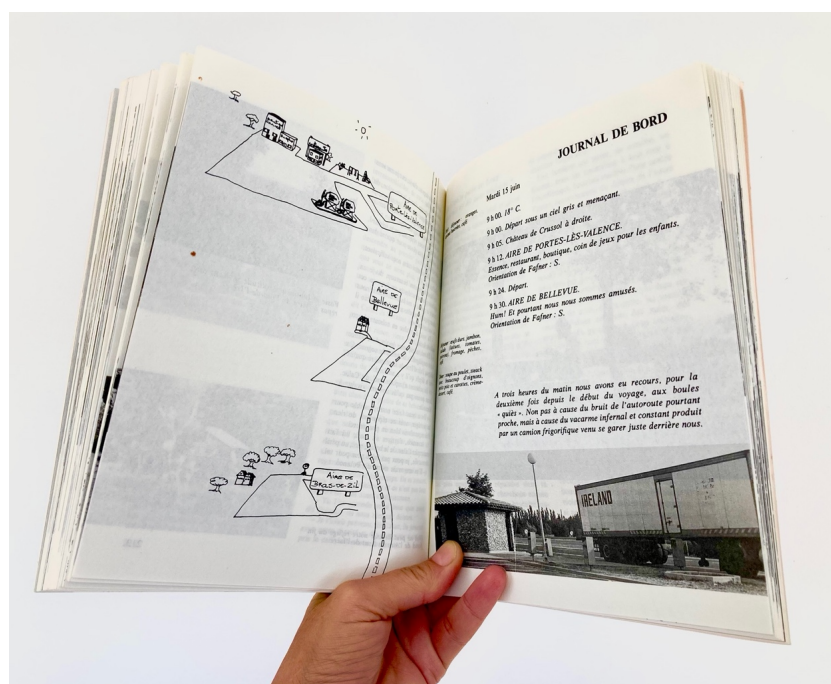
Aire de Portes-lès-Valence

Aire de Bellevue

Aire de Bras-de-Zil

JOURNAL DE BORD

Mardi 15 juin

9 h 00. 18° C.
9 h 00. Départ sous un ciel gris et menaçant.
9 h 05. Château de Crussol à droite.
9 h 12. AIRE DE PORTES-LÈS-VALENCE.
Essence, restaurant, boutique, coin de jeux pour les enfants.
Orientation de Fafner : S.

9 h 24. Départ.

9 h 30. AIRE DE BELLEVUE.
Hum! Et pourtant nous nous sommes amusés.
Orientation de Fafner : S.

A trois heures du matin nous avons eu recours, pour la deuxième fois depuis le début du voyage, aux boules « quiès ». Non pas à cause du bruit de l'autoroute pourtant proche, mais à cause du vacarme infernal et constant produit par un camion frigorifique venu se garer juste derrière nous.

IRELAND